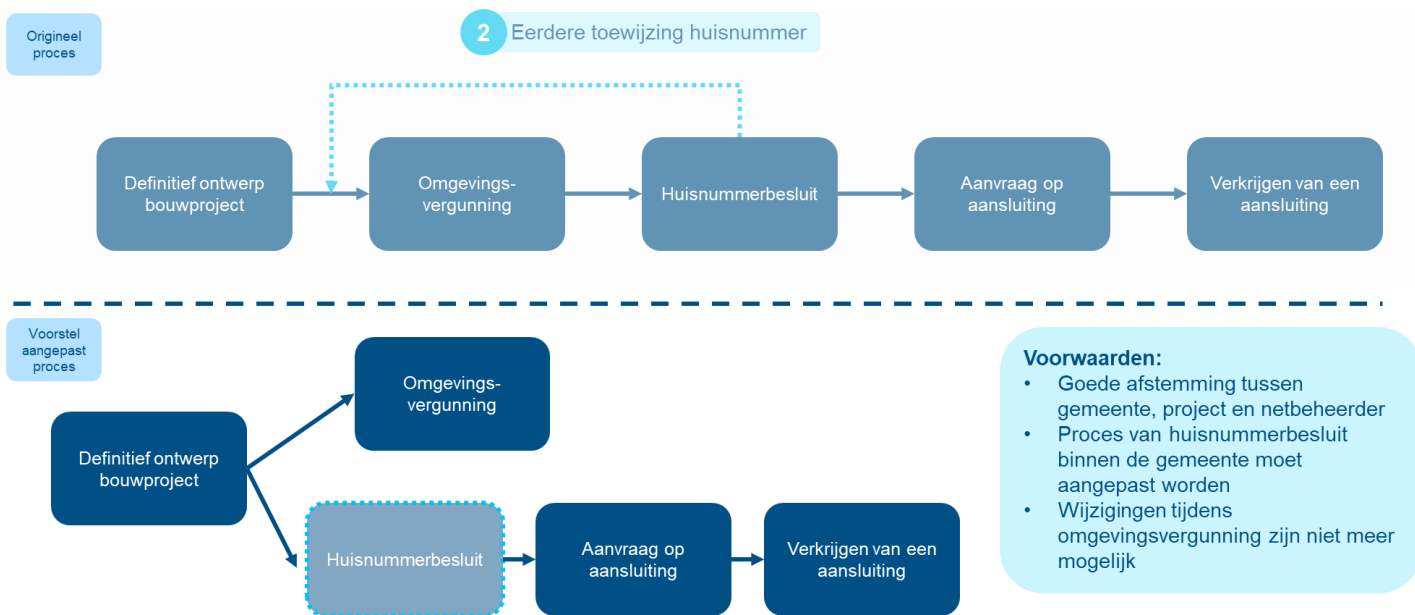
Origineel proces

2 Eerdere toewijzing huisnummer

Definitief ontwerp bouwproject

Omgevingsvergunning

Huisnummerbesluit

Aanvraag op aansluiting

Verkrijgen van een aansluiting

Voorstel aangepast proces

Omgevingsvergunning

Definitief ontwerp bouwproject

Huisnummerbesluit

Aanvraag op aansluiting

Verkrijgen van een aansluiting

Voorwaarden:
• Goede afstemming tussen gemeente, project en netbeheerder
• Proces van huisnummerbesluit binnen de gemeente moet aangepast worden
• Wijzigingen tijdens omgevingsvergunning zijn niet meer mogelijk